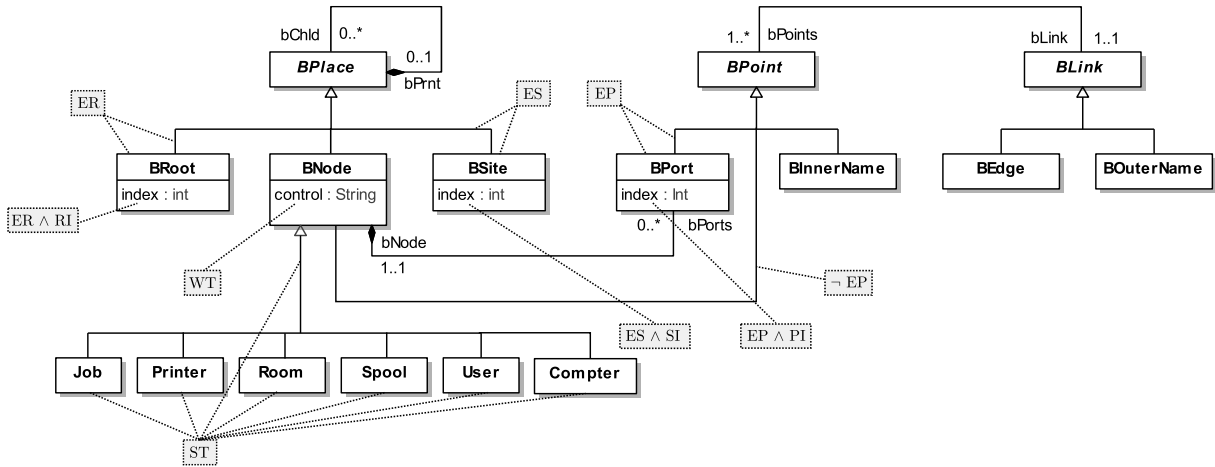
bChld 0..* 0..1 BPlace bPrnt

1..* bPoints BPoint

bLink 1..1 BLink

ER

ES

EP

BRoot
index : int

BNode
control : String

BSite
index : int

BPort
index : Int

BInnerName

BEdge

BOuterName

ER $\wedge$ RI

0..* bPorts

bNode 1..1

WT

$\neg$ EP

ES $\wedge$ SI

EP $\wedge$ PI

Job

Printer

Room

Spool

User

Compter

ST